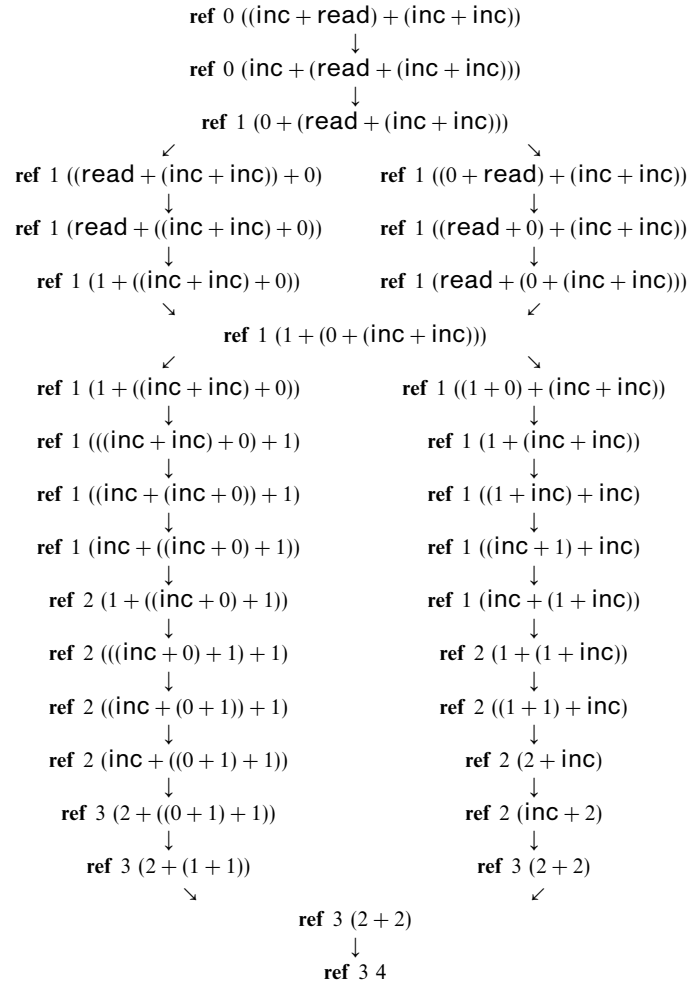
$\textbf{ref}\ 0\ ((\mathsf{inc} + \mathsf{read}) + (\mathsf{inc} + \mathsf{inc}))$
$\downarrow$
$\textbf{ref}\ 0\ (\mathsf{inc} + (\mathsf{read} + (\mathsf{inc} + \mathsf{inc})))$
$\downarrow$
$\textbf{ref}\ 1\ (0 + (\mathsf{read} + (\mathsf{inc} + \mathsf{inc})))$
$\swarrow$ $\searrow$

$\textbf{ref}\ 1\ ((\mathsf{read} + (\mathsf{inc} + \mathsf{inc})) + 0)$
$\downarrow$
$\textbf{ref}\ 1\ (\mathsf{read} + ((\mathsf{inc} + \mathsf{inc}) + 0))$
$\downarrow$
$\textbf{ref}\ 1\ (1 + ((\mathsf{inc} + \mathsf{inc}) + 0))$
$\searrow$

$\textbf{ref}\ 1\ ((0 + \mathsf{read}) + (\mathsf{inc} + \mathsf{inc}))$
$\downarrow$
$\textbf{ref}\ 1\ ((\mathsf{read} + 0) + (\mathsf{inc} + \mathsf{inc}))$
$\downarrow$
$\textbf{ref}\ 1\ (\mathsf{read} + (0 + (\mathsf{inc} + \mathsf{inc})))$
$\swarrow$

$\textbf{ref}\ 1\ (1 + (0 + (\mathsf{inc} + \mathsf{inc})))$
$\swarrow$ $\searrow$

$\textbf{ref}\ 1\ (1 + ((\mathsf{inc} + \mathsf{inc}) + 0))$
$\downarrow$
$\textbf{ref}\ 1\ (((\mathsf{inc} + \mathsf{inc}) + 0) + 1)$
$\downarrow$
$\textbf{ref}\ 1\ ((\mathsf{inc} + (\mathsf{inc} + 0)) + 1)$
$\downarrow$
$\textbf{ref}\ 1\ (\mathsf{inc} + ((\mathsf{inc} + 0) + 1))$
$\downarrow$
$\textbf{ref}\ 2\ (1 + ((\mathsf{inc} + 0) + 1))$
$\downarrow$
$\textbf{ref}\ 2\ (((\mathsf{inc} + 0) + 1) + 1)$
$\downarrow$
$\textbf{ref}\ 2\ ((\mathsf{inc} + (0 + 1)) + 1)$
$\downarrow$
$\textbf{ref}\ 2\ (\mathsf{inc} + ((0 + 1) + 1))$
$\downarrow$
$\textbf{ref}\ 3\ (2 + ((0 + 1) + 1))$
$\downarrow$
$\textbf{ref}\ 3\ (2 + (1 + 1))$
$\searrow$

$\textbf{ref}\ 1\ ((1 + 0) + (\mathsf{inc} + \mathsf{inc}))$
$\downarrow$
$\textbf{ref}\ 1\ (1 + (\mathsf{inc} + \mathsf{inc}))$
$\downarrow$
$\textbf{ref}\ 1\ ((1 + \mathsf{inc}) + \mathsf{inc})$
$\downarrow$
$\textbf{ref}\ 1\ ((\mathsf{inc} + 1) + \mathsf{inc})$
$\downarrow$
$\textbf{ref}\ 1\ (\mathsf{inc} + (1 + \mathsf{inc}))$
$\downarrow$
$\textbf{ref}\ 2\ (1 + (1 + \mathsf{inc}))$
$\downarrow$
$\textbf{ref}\ 2\ ((1 + 1) + \mathsf{inc})$
$\downarrow$
$\textbf{ref}\ 2\ (2 + \mathsf{inc})$
$\downarrow$
$\textbf{ref}\ 2\ (\mathsf{inc} + 2)$
$\downarrow$
$\textbf{ref}\ 3\ (2 + 2)$
$\swarrow$

$\textbf{ref}\ 3\ (2 + 2)$
$\downarrow$
$\textbf{ref}\ 3\ 4$